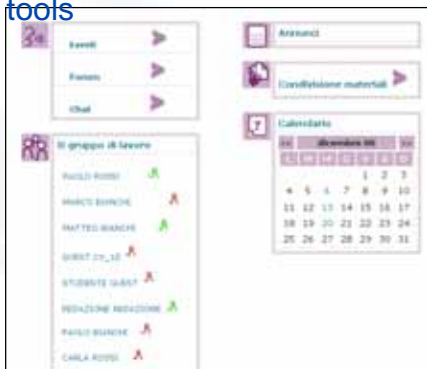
tools

Eventi

Forum

Chat

Annunci

Condivisione materiali

Il gruppo di lavoro

PAOLO ROSSI

MARCO BIANCHI

MATTEO BIANCHI

GUEST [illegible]

STUDENTE GUEST

REDAZIONE REDAZIONE

PAOLO BIANCHI

CARLA ROSSI

Calendario

<< dicembre 08 >>

| | | | | | | |
|---|---|---|---|---|---|---|
| | | | | 1 | 2 | 3 |
| 4 | 5 | 6 | 7 | 8 | 9 | 10 |
| 11 | 12 | 13 | 14 | 15 | 16 | 17 |
| 18 | 19 | 20 | 21 | 22 | 23 | 24 |
| 25 | 26 | 27 | 28 | 29 | 30 | 31 |